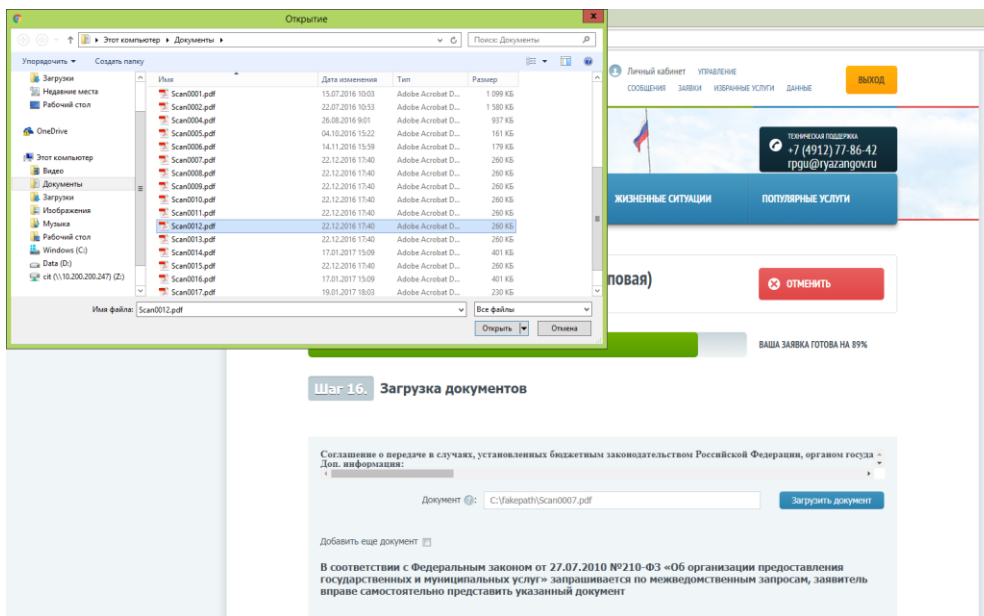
Открытие

Этот компьютер ▸ Документы ▸

Поиск: Документы

Упорядочить ▾ Создать папку

Загрузки
Недавние места
Рабочий стол
OneDrive
Этот компьютер
Видео
Документы
Загрузки
Изображения
Музыка
Рабочий стол
Windows (C:)
Data (D:)
cit (\\10.200.200.247) (Z:)

| Имя | Дата изменения | Тип | Размер |
|---|---|---|---|
| Scan0001.pdf | 15.07.2016 10:03 | Adobe Acrobat D... | 1 099 КБ |
| Scan0002.pdf | 22.07.2016 10:53 | Adobe Acrobat D... | 1 580 КБ |
| Scan0004.pdf | 26.08.2016 9:01 | Adobe Acrobat D... | 937 КБ |
| Scan0005.pdf | 04.10.2016 15:22 | Adobe Acrobat D... | 161 КБ |
| Scan0006.pdf | 14.11.2016 15:59 | Adobe Acrobat D... | 179 КБ |
| Scan0007.pdf | 22.12.2016 17:40 | Adobe Acrobat D... | 260 КБ |
| Scan0008.pdf | 22.12.2016 17:40 | Adobe Acrobat D... | 260 КБ |
| Scan0009.pdf | 22.12.2016 17:40 | Adobe Acrobat D... | 260 КБ |
| Scan0010.pdf | 22.12.2016 17:40 | Adobe Acrobat D... | 260 КБ |
| Scan0011.pdf | 22.12.2016 17:40 | Adobe Acrobat D... | 260 КБ |
| Scan0012.pdf | 22.12.2016 17:40 | Adobe Acrobat D... | 260 КБ |
| Scan0013.pdf | 22.12.2016 17:40 | Adobe Acrobat D... | 260 КБ |
| Scan0014.pdf | 17.01.2017 15:09 | Adobe Acrobat D... | 401 КБ |
| Scan0015.pdf | 22.12.2016 17:40 | Adobe Acrobat D... | 260 КБ |
| Scan0016.pdf | 17.01.2017 15:09 | Adobe Acrobat D... | 401 КБ |
| Scan0017.pdf | 19.01.2017 18:03 | Adobe Acrobat D... | 230 КБ |

Имя файла: Scan0012.pdf
Все файлы
Открыть
Отмена

Личный кабинет УПРАВЛЕНИЕ
СООБЩЕНИЯ ЗАЯВКИ ИЗБРАННЫЕ УСЛУГИ ДАННЫЕ
ВЫХОД

ТЕХНИЧЕСКАЯ ПОДДЕРЖКА
+7 (4912) 77-86-42
rpgu@ryazangov.ru

ЖИЗНЕННЫЕ СИТУАЦИИ
ПОПУЛЯРНЫЕ УСЛУГИ

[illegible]повая)
ОТМЕНИТЬ

ВАША ЗАЯВКА ГОТОВА НА 89%

Шаг 16. Загрузка документов

Соглашение о передаче в случаях, установленных бюджетным законодательством Российской Федерации, органом госуда
Доп. информация:

Документ: C:\fakepath\Scan0007.pdf
Загрузить документ

Добавить еще документ

В соответствии с Федеральным законом от 27.07.2010 №210-ФЗ «Об организации предоставления государственных и муниципальных услуг» запрашивается по межведомственным запросам, заявитель вправе самостоятельно представить указанный документ